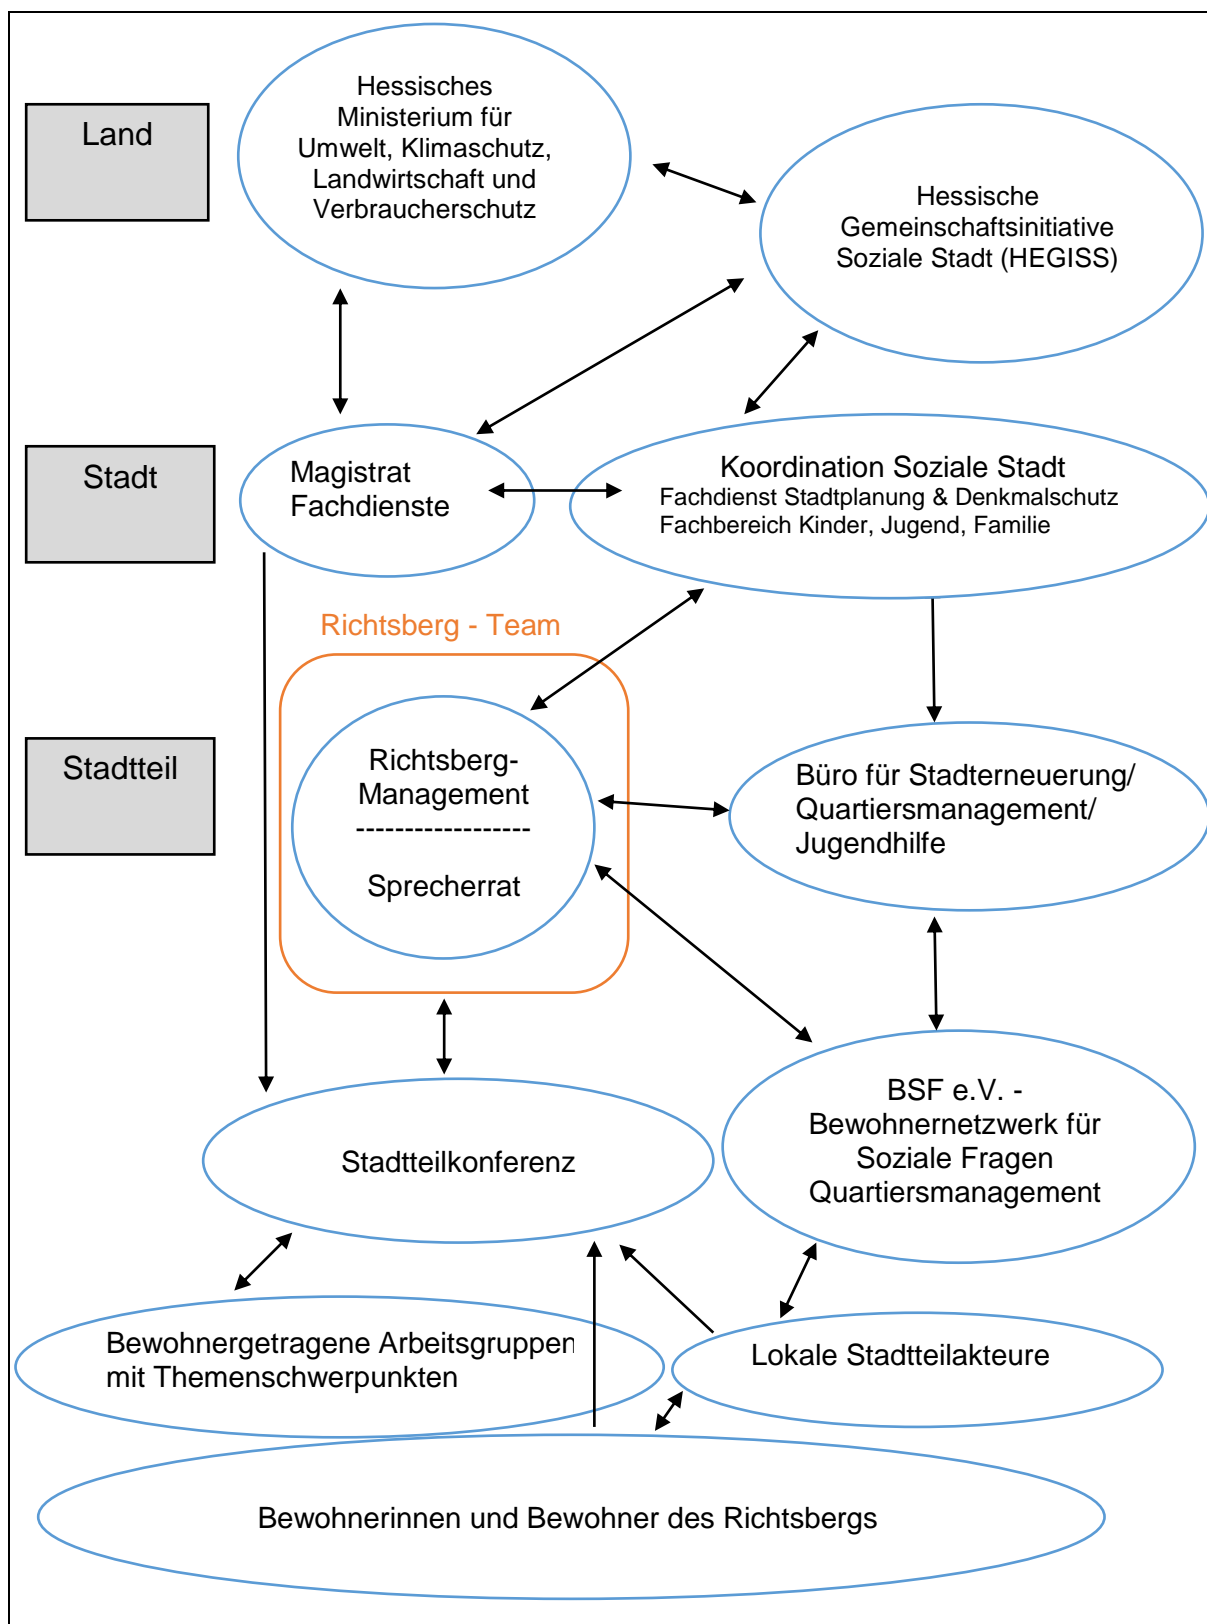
Land

Hessisches Ministerium für Umwelt, Klimaschutz, Landwirtschaft und Verbraucherschutz

Hessische Gemeinschaftsinitiative Soziale Stadt (HEGISS)

Stadt

Magistrat Fachdienste

Koordination Soziale Stadt
Fachdienst Stadtplanung & Denkmalschutz
Fachbereich Kinder, Jugend, Familie

Richtsberg - Team

Stadtteil

Richtsberg-Management
------------------
Sprecherrat

Büro für Stadterneuerung/ Quartiersmanagement/ Jugendhilfe

BSF e.V. - Bewohnernetzwerk für Soziale Fragen Quartiersmanagement

Stadtteilkonferenz

Bewohnergetragene Arbeitsgruppen mit Themenschwerpunkten

Lokale Stadtteilakteure

Bewohnerinnen und Bewohner des Richtsbergs